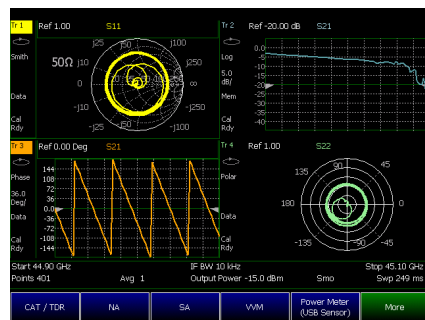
Tr 1 Ref 1.00 S11
Smith
Data
Cal Rdy
50Ω j10 j25 j50 j100 j250 0 10 25 50 100 ∞ −j10 −j25 −j50 −j100 −j250

Tr 2 Ref -20.00 dB S21
Log
5.0 dB/
Mem
Cal Rdy
0.0 -5 -10 -15 -20 -25 -30 -35 -40

Tr 3 Ref 0.00 Deg S21
Phase
36.0 Deg/
Data
Cal Rdy
144 108 72 36 0.0 -36 -72 -108 -144

Tr 4 Ref 1.00 S22
Polar
Data
Cal Rdy
135 90 45 180 0 -135 -90 -45

Start 44.90 GHz IF BW 10 kHz Stop 45.10 GHz
Points 401 Avg 1 Output Power -15.0 dBm Smo Swp 249 ms

CAT / TDR NA SA VVM Power Meter (USB Sensor) More